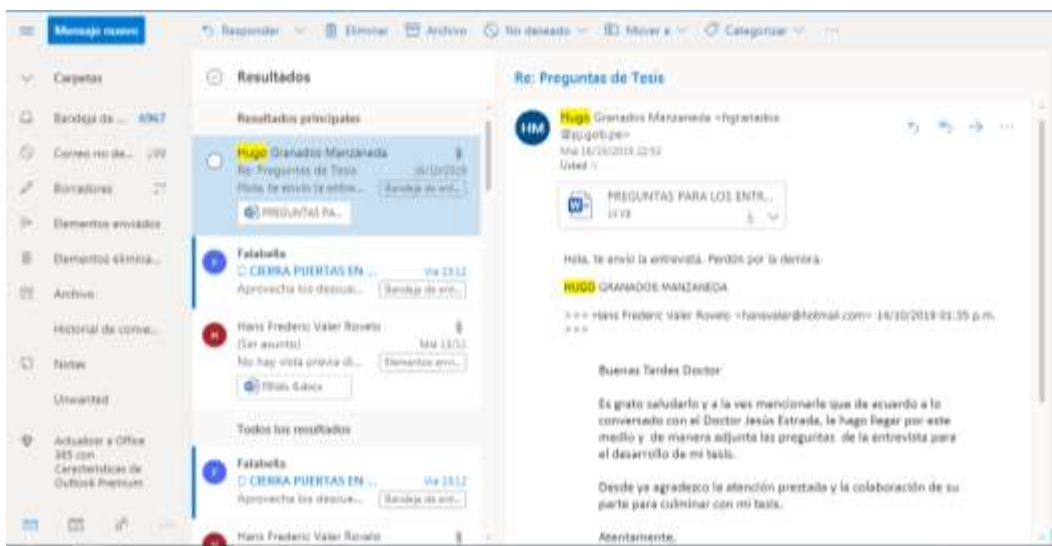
Mensaje nuevo

Responder | Eliminar | Archivo | No deseado | Mover a | Categorizar | ···

Carpetas
Bandeja de ... 6967
Correo no de... 299
Borradores 27
Elementos enviados
Elementos elimina...
Archivo
Historial de conve...
Notas
Unwanted
Actualizar a Office 365 con Características de Outlook Premium

Resultados
Resultados principales

Hugo Granados Manzaneda
Re: Preguntas de Tesis 16/10/2019
Hola, te envío la entre... Bandeja de ent...
PREGUNTAS PA...

Falabella
CIERRA PUERTAS EN ... Vie 13:12
Aprovecha los descue... Bandeja de ent...

Hans Frederic Valer Rovelo
(Sin asunto) Mié 13/11
No hay vista previa di... Elementos envi...
Mis 4.docx

Todos los resultados

Falabella
CIERRA PUERTAS EN ... Vie 13:12
Aprovecha los descue... Bandeja de ent...

Hans Frederic Valer Rovelo

Re: Preguntas de Tesis

HM
Hugo Granados Manzaneda <hgranados@pj.gob.pe>
Mié 16/10/2019 22:52
Usted

PREGUNTAS PARA LOS ENTR...
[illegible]

Hola, te envío la entrevista. Perdón por la demora.

HUGO GRANADOS MANZANEDA

>>> Hans Frederic Valer Rovelo <hansvaler@hotmail.com> 14/10/2019 01:35 p.m. >>>

Buenas Tardes Doctor

Es grato saludarlo y a la ves mencionarle que de acuerdo a lo conversado con el Doctor Jesús Estrada, le hago llegar por este medio y de manera adjunta las preguntas de la entrevista para el desarrollo de mi tesis.

Desde ya agradezco la atención prestada y la colaboración de su parte para culminar con mi tesis.

Atentamente.